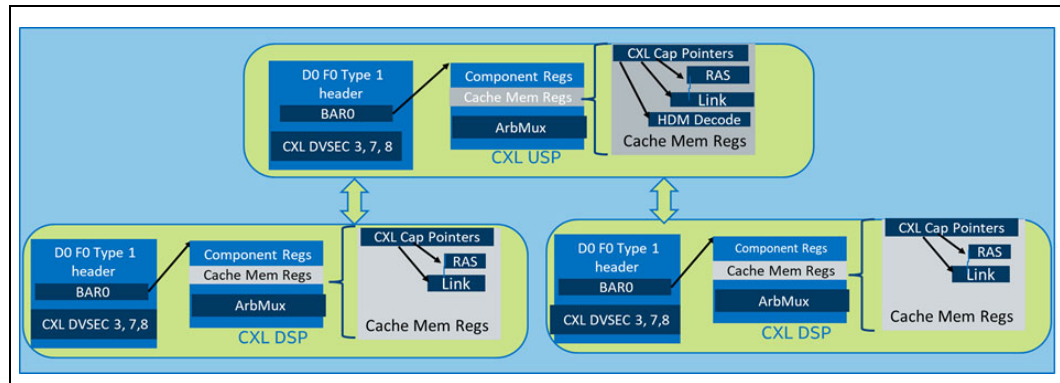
D0 F0 Type 1 header
BAR0
CXL DVSEC 3, 7, 8

Component Regs
Cache Mem Regs
ArbMux
CXL USP

CXL Cap Pointers
RAS
Link
HDM Decode
Cache Mem Regs

D0 F0 Type 1 header
BAR0
CXL DVSEC 3, 7,8

Component Regs
Cache Mem Regs
ArbMux
CXL DSP

CXL Cap Pointers
RAS
Link
Cache Mem Regs

D0 F0 Type 1 header
BAR0
CXL DVSEC 3, 7,8

Component Regs
Cache Mem Regs
ArbMux
CXL DSP

CXL Cap Pointers
RAS
Link
Cache Mem Regs